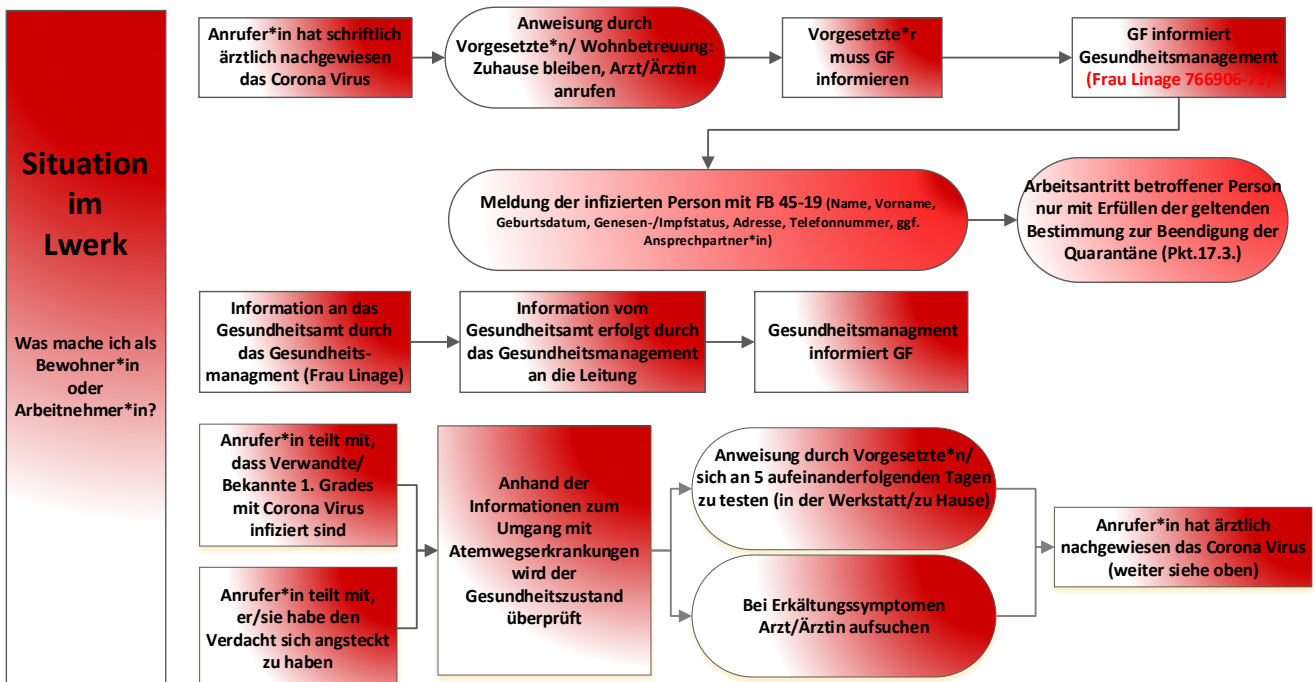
Situation im Lwerk

Was mache ich als Bewohner*in oder Arbeitnehmer*in?

Anrufer*in hat schriftlich ärztlich nachgewiesen das Corona Virus

Anweisung durch Vorgesetzte*n/ Wohnbetreuung: Zuhause bleiben, Arzt/Ärztin anrufen

Vorgesetzte*r muss GF informieren

GF informiert Gesundheitsmanagement (Frau Linage 766906-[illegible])

Meldung der infizierten Person mit FB 45-19 (Name, Vorname, Geburtsdatum, Genesen-/Impfstatus, Adresse, Telefonnummer, ggf. Ansprechpartner*in)

Arbeitsantritt betroffener Person nur mit Erfüllen der geltenden Bestimmung zur Beendigung der Quarantäne (Pkt.17.3.)

Information an das Gesundheitsamt durch das Gesundheitsmanagment (Frau Linage)

Information vom Gesundheitsamt erfolgt durch das Gesundheitsmanagement an die Leitung

Gesundheitsmanagment informiert GF

Anrufer*in teilt mit, dass Verwandte/ Bekannte 1. Grades mit Corona Virus infiziert sind

Anrufer*in teilt mit, er/sie habe den Verdacht sich angesteckt zu haben

Anhand der Informationen zum Umgang mit Atemwegserkrankungen wird der Gesundheitszustand überprüft

Anweisung durch Vorgesetzte*n/ sich an 5 aufeinanderfolgenden Tagen zu testen (in der Werkstatt/zu Hause)

Bei Erkältungssymptomen Arzt/Ärztin aufsuchen

Anrufer*in hat ärztlich nachgewiesen das Corona Virus (weiter siehe oben)